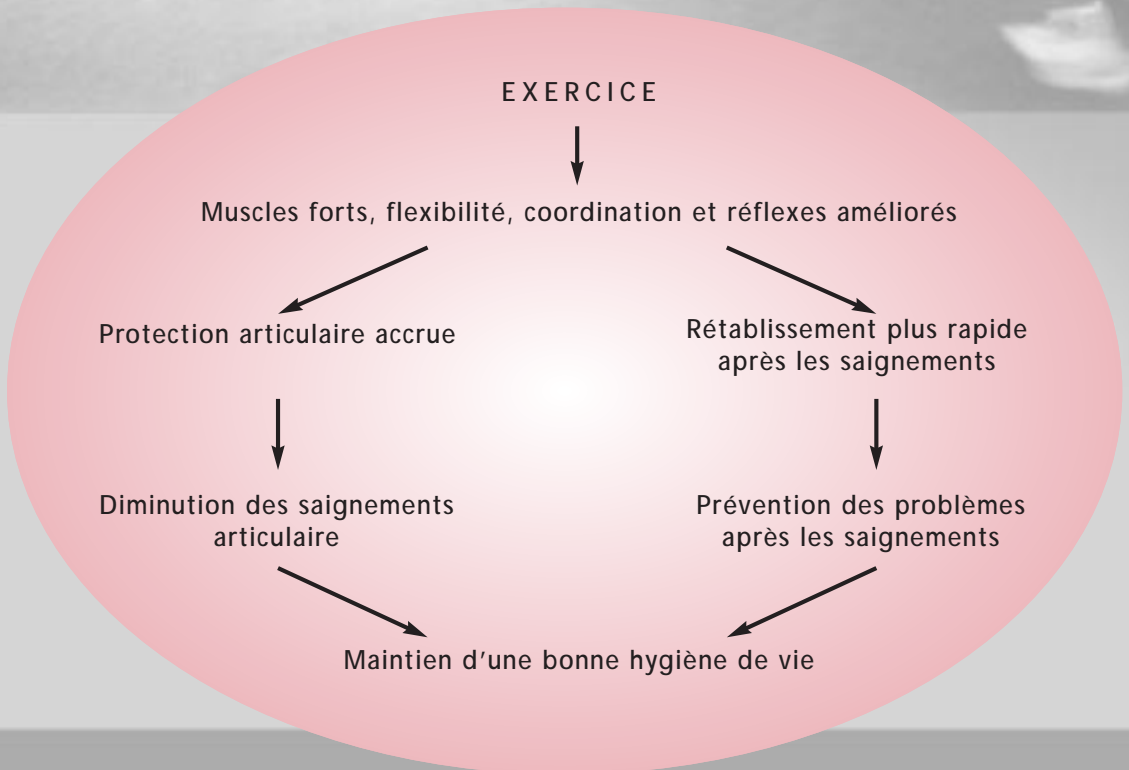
EXERCICE

Muscles forts, flexibilité, coordination et réflexes améliorés

Protection articulaire accrue

Rétablissement plus rapide après les saignements

Diminution des saignements articulaire

Prévention des problèmes après les saignements

Maintien d'une bonne hygiène de vie